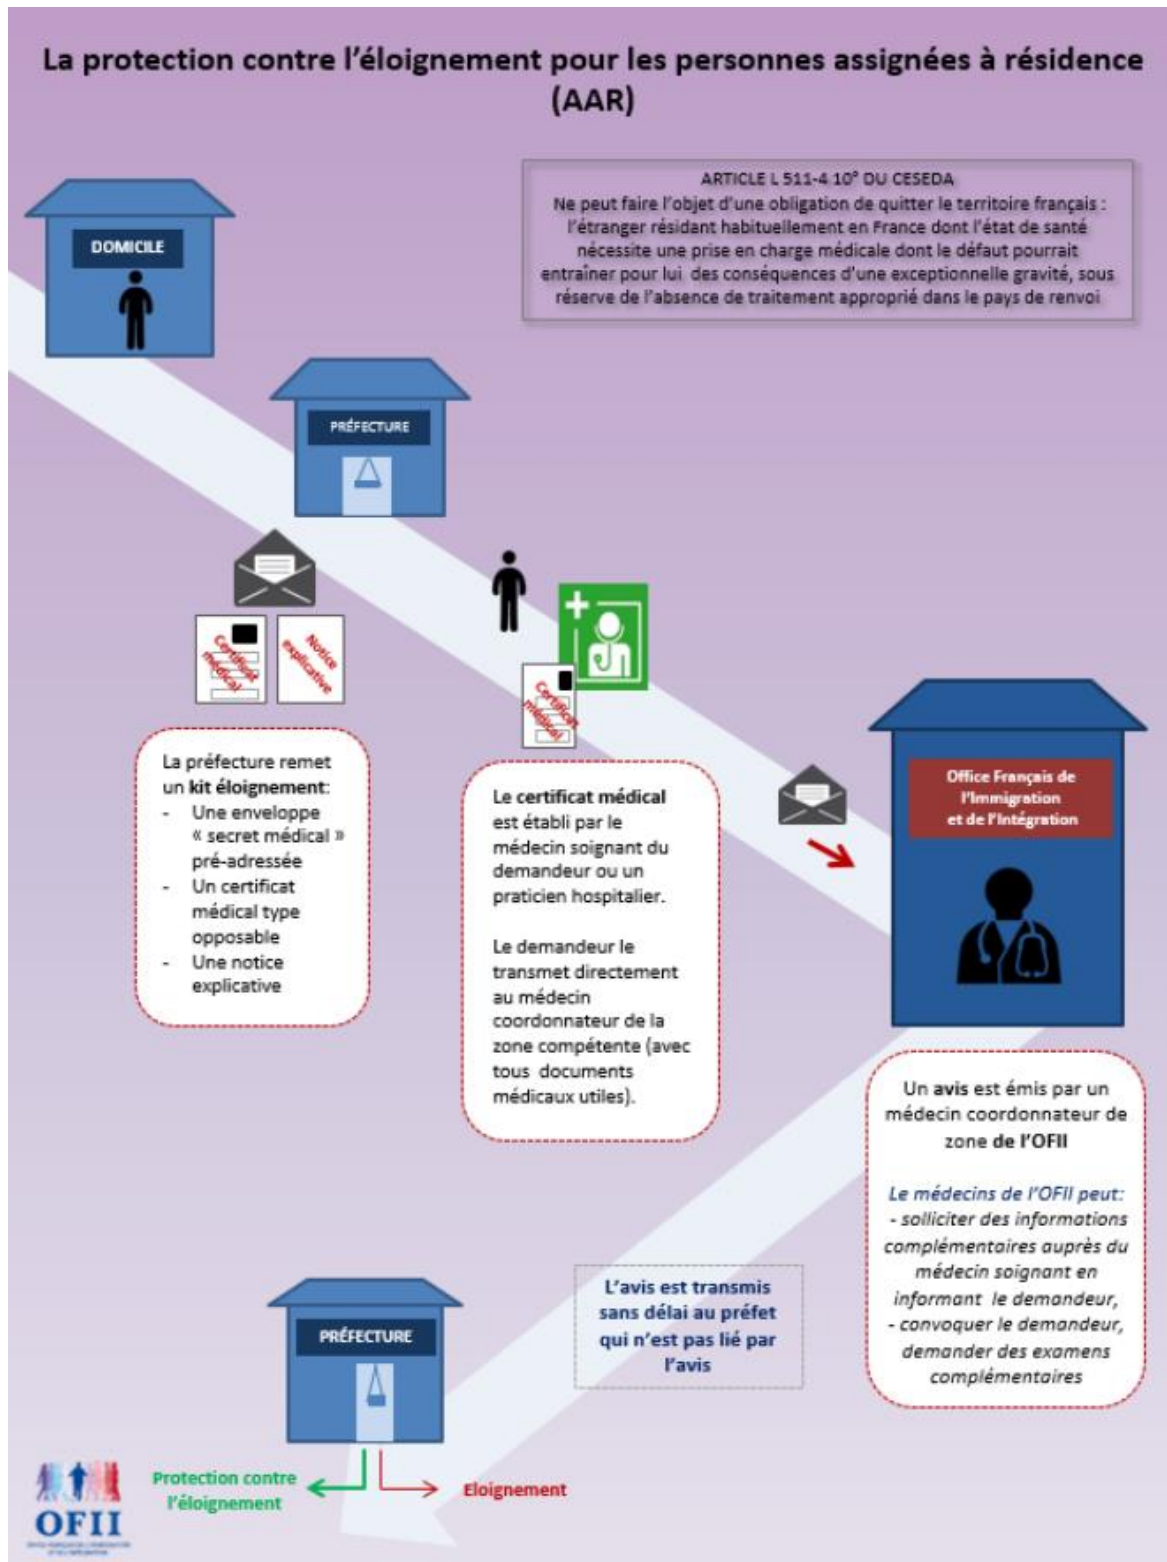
La protection contre l'éloignement pour les personnes assignées à résidence (AAR)

ARTICLE L 511-4 10° DU CESEDA
Ne peut faire l'objet d'une obligation de quitter le territoire français : l'étranger résidant habituellement en France dont l'état de santé nécessite une prise en charge médicale dont le défaut pourrait entraîner pour lui des conséquences d'une exceptionnelle gravité, sous réserve de l'absence de traitement approprié dans le pays de renvoi

DOMICILE

PRÉFECTURE

Certificat médical

Notice explicative

La préfecture remet un kit éloignement:
- Une enveloppe « secret médical » pré-adressée
- Un certificat médical type opposable
- Une notice explicative

Certificat médical

Le certificat médical est établi par le médecin soignant du demandeur ou un praticien hospitalier.

Le demandeur le transmet directement au médecin coordonnateur de la zone compétente (avec tous documents médicaux utiles).

Office Français de l'Immigration et de l'Intégration

Un avis est émis par un médecin coordonnateur de zone de l'OFII

Le médecins de l'OFII peut:
- solliciter des informations complémentaires auprès du médecin soignant en informant le demandeur,
- convoquer le demandeur, demander des examens complémentaires

L'avis est transmis sans délai au préfet qui n'est pas lié par l'avis

PRÉFECTURE

Protection contre l'éloignement

Eloignement

OFII